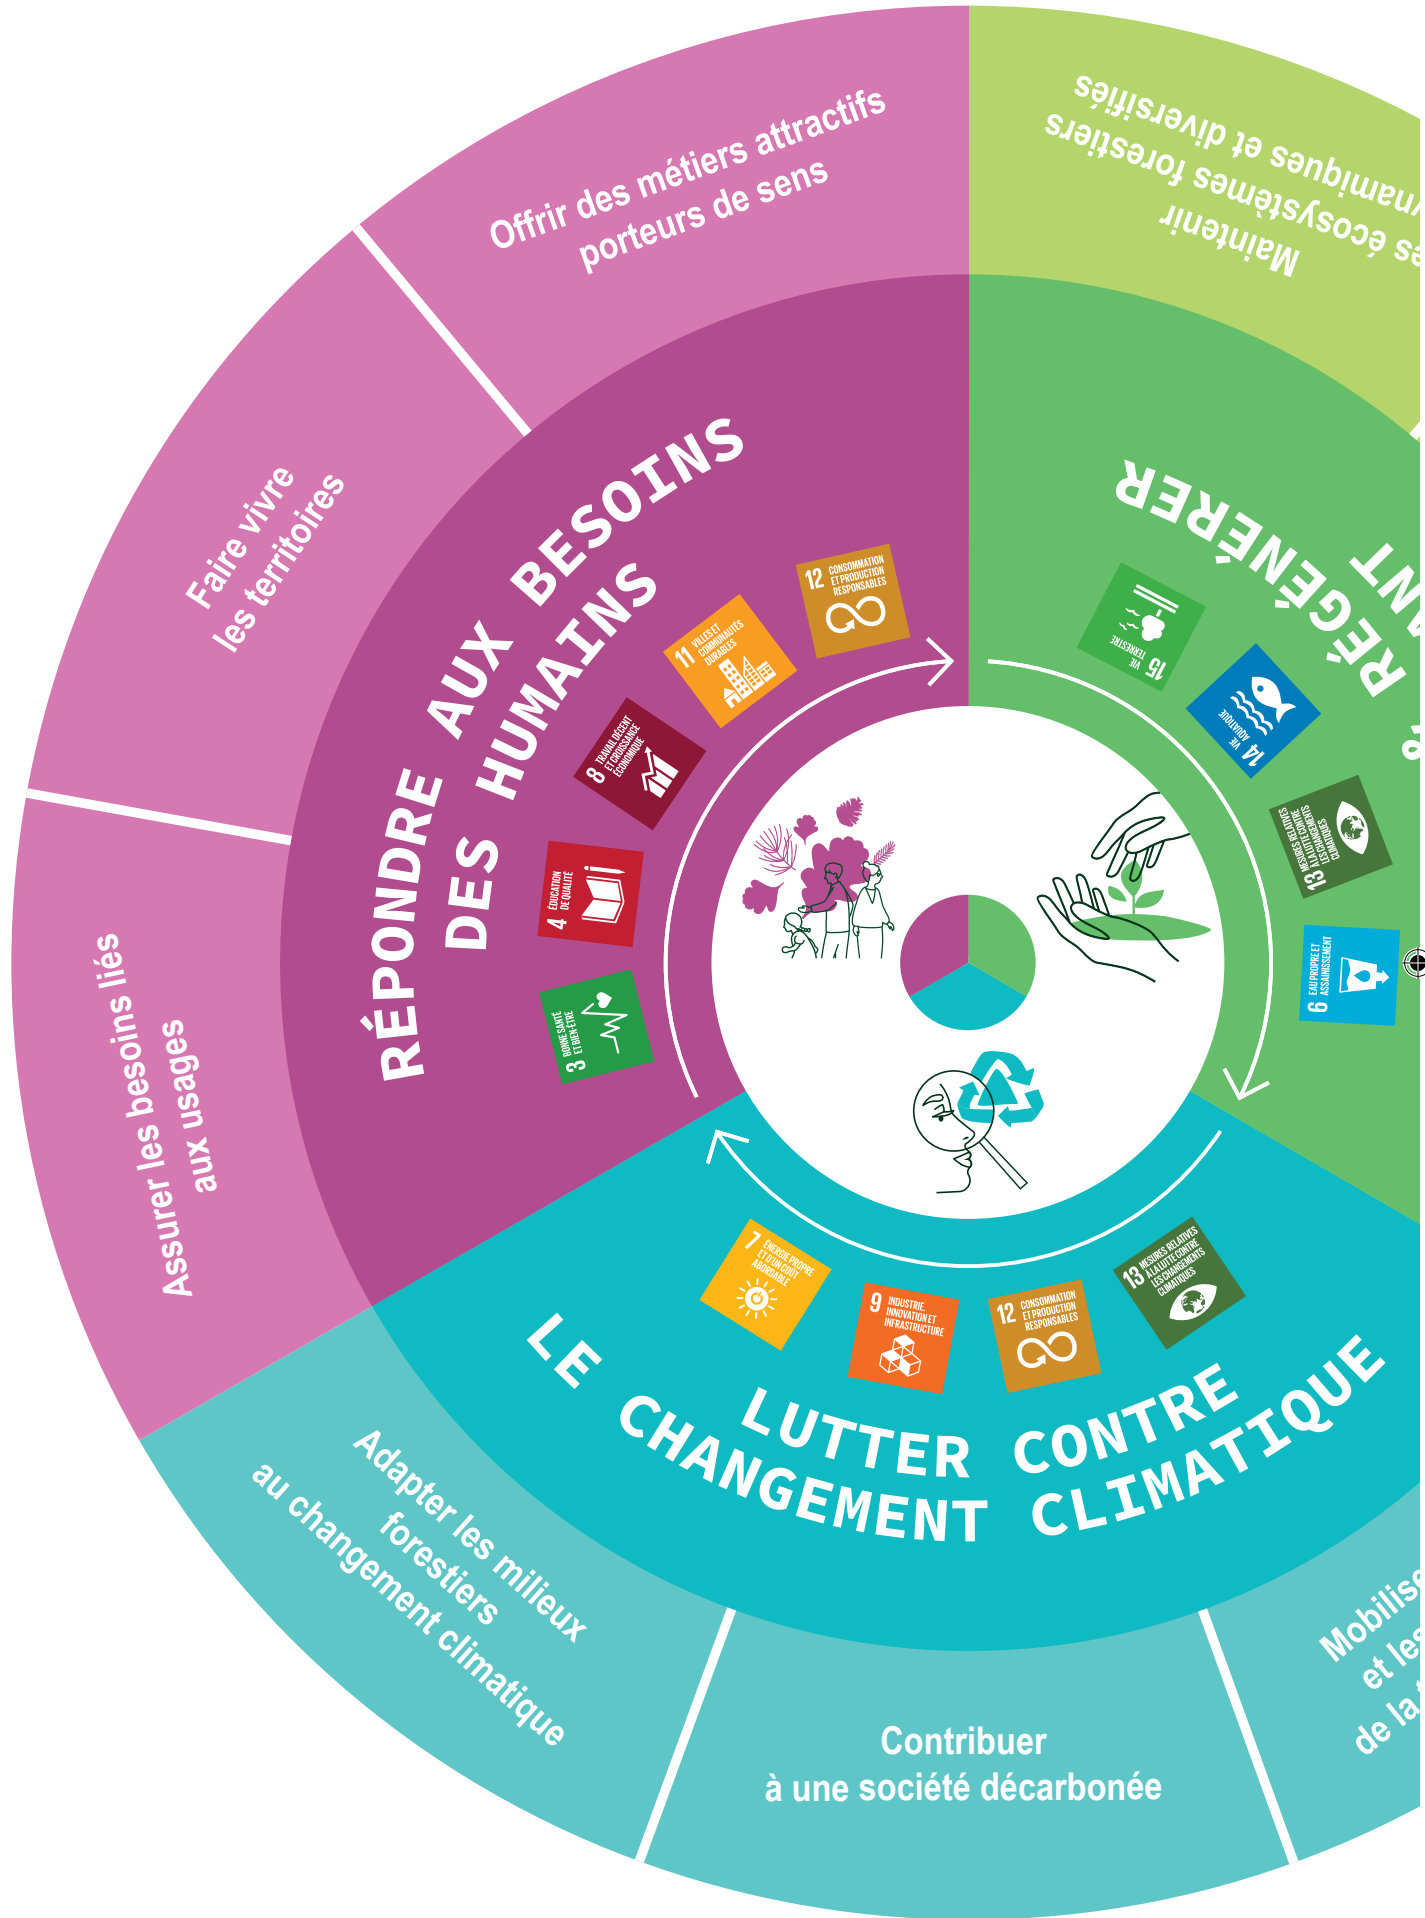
Offrir des métiers attractifs porteurs de sens

Maintenir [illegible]es écosystèmes forestiers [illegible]ynamiques et diversifiés

Faire vivre les territoires

Assurer les besoins liés aux usages

RÉPONDRE AUX BESOINS DES HUMAINS

RÉGÉNÉRER
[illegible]NT

12 CONSOMMATION ET PRODUCTION RESPONSABLES

11 VILLES ET COMMUNAUTÉS DURABLES

8 TRAVAIL DÉCENT ET CROISSANCE ÉCONOMIQUE

4 ÉDUCATION DE QUALITÉ

3 BONNE SANTÉ ET BIEN-ÊTRE

15 VIE TERRESTRE

14 VIE AQUATIQUE

13 MESURES RELATIVES À LA LUTTE CONTRE LES CHANGEMENTS CLIMATIQUES

6 EAU PROPRE ET ASSAINISSEMENT

7 ÉNERGIE PROPRE ET D'UN COÛT ABORDABLE

9 INDUSTRIE, INNOVATION ET INFRASTRUCTURE

12 CONSOMMATION ET PRODUCTION RESPONSABLES

13 MESURES RELATIVES À LA LUTTE CONTRE LES CHANGEMENTS CLIMATIQUES

LUTTER CONTRE LE CHANGEMENT CLIMATIQUE

Adapter les milieux forestiers au changement climatique

Contribuer à une société décarbonée

Mobilise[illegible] et le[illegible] de la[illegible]